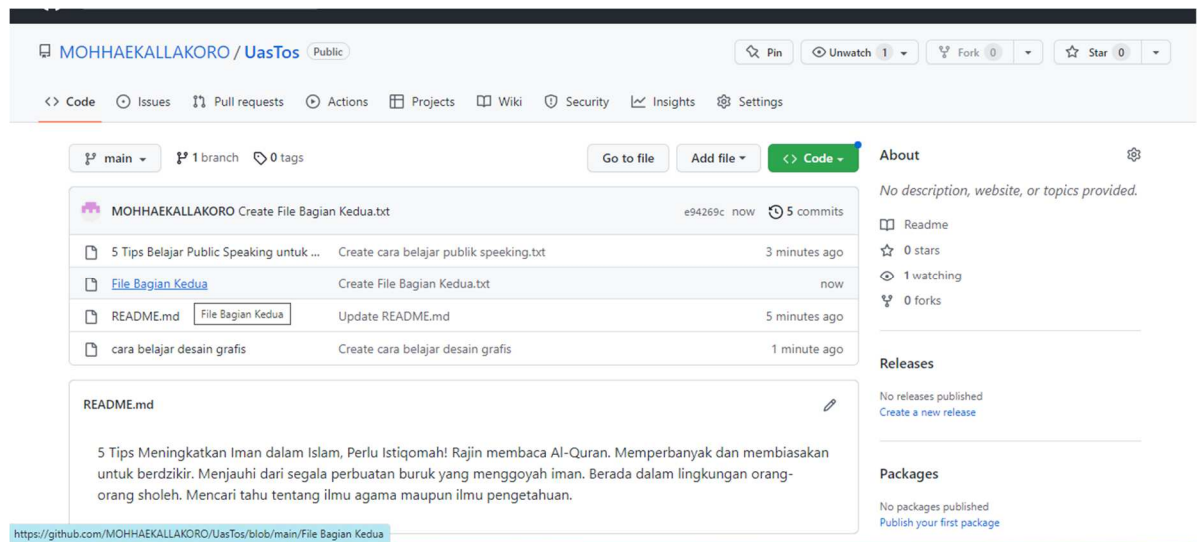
MOHHAEKALLAKORO / UasTos Public

Pin Unwatch 1 Fork 0 Star 0

Code Issues Pull requests Actions Projects Wiki Security Insights Settings

main 1 branch 0 tags

Go to file Add file Code

MOHHAEKALLAKORO Create File Bagian Kedua.txt e94269c now 5 commits

| | | |
|---|---|---|
| 5 Tips Belajar Public Speaking untuk ... | Create cara belajar publik speeking.txt | 3 minutes ago |
| File Bagian Kedua | Create File Bagian Kedua.txt | now |
| README.md File Bagian Kedua | Update README.md | 5 minutes ago |
| cara belajar desain grafis | Create cara belajar desain grafis | 1 minute ago |

README.md

5 Tips Meningkatkan Iman dalam Islam, Perlu Istiqomah! Rajin membaca Al-Quran. Memperbanyak dan membiasakan untuk berdzikir. Menjauhi dari segala perbuatan buruk yang menggoyah iman. Berada dalam lingkungan orang-orang sholeh. Mencari tahu tentang ilmu agama maupun ilmu pengetahuan.

About

No description, website, or topics provided.

Readme

0 stars

1 watching

0 forks

Releases

No releases published

Create a new release

Packages

No packages published

Publish your first package

https://github.com/MOHHAEKALLAKORO/UasTos/blob/main/File Bagian Kedua